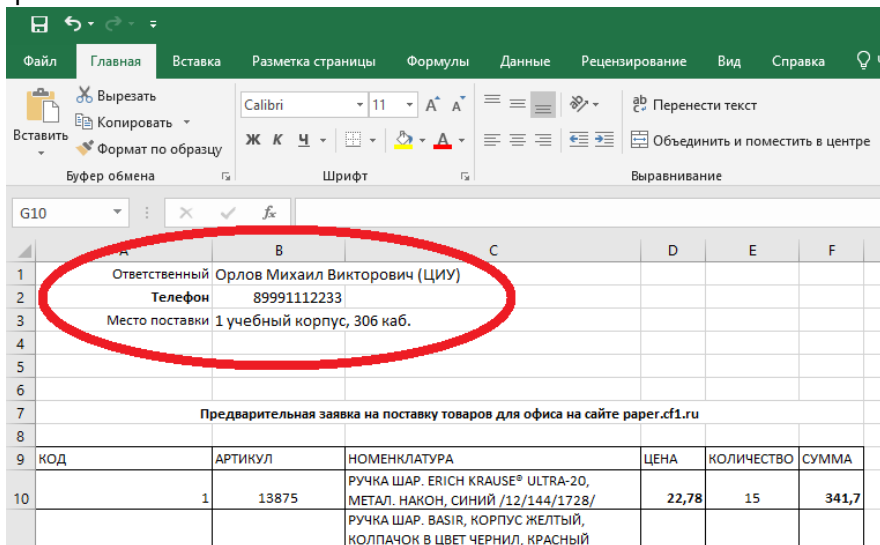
Файл Главная Вставка Разметка страницы Формулы Данные Рецензирование Вид Справка

Вставить
Вырезать
Копировать
Формат по образцу
Буфер обмена

Calibri 11 A A
Ж К Ч
Шрифт

Перенести текст
Объединить и поместить в центре
Выравнивание

G10 fx

| | A | B | C | D | E | F |
|---|---|---|---|---|---|---|
| 1 | Ответственный | Орлов Михаил Викторович (ЦИУ) | | | | |
| 2 | Телефон | 89991112233 | | | | |
| 3 | Место поставки | 1 учебный корпус, 306 каб. | | | | |
| 4 | | | | | | |
| 5 | | | | | | |
| 6 | | | | | | |
| 7 | | | Предварительная заявка на поставку товаров для офиса на сайте paper.cf1.ru | | | |
| 8 | | | | | | |
| 9 | КОД | АРТИКУЛ | НОМЕНКЛАТУРА | ЦЕНА | КОЛИЧЕСТВО | СУММА |
| 10 | 1 | 13875 | РУЧКА ШАР. ERICH KRAUSE® ULTRA-20, МЕТАЛ. НАКОН, СИНИЙ /12/144/1728/ | 22,78 | 15 | 341,7 |
| | | | РУЧКА ШАР. BASIR, КОРПУС ЖЕЛТЫЙ, КОЛПАЧОК В ЦВЕТ ЧЕРНИЛ. КРАСНЫЙ | | | |